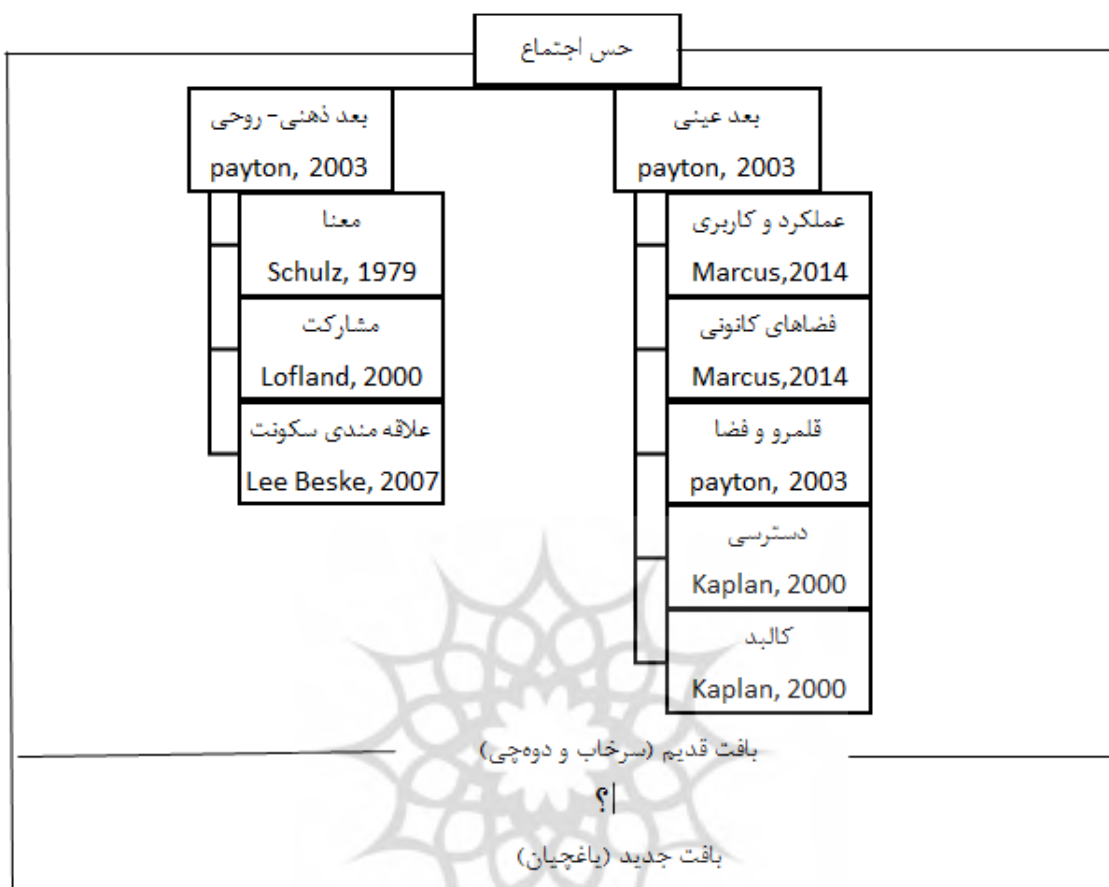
حس اجتماع

بعد ذهنی- روحی
payton, 2003

معنا
Schulz, 1979

مشارکت
Lofland, 2000

علاقه مندی سکونت
Lee Beske, 2007

بعد عینی
payton, 2003

عملکرد و کاربری
Marcus,2014

فضاهای کانونی
Marcus,2014

قلمرو و فضا
payton, 2003

دسترسی
Kaplan, 2000

کالبد
Kaplan, 2000

بافت قدیم (سرخاب و دوه‌چی)

؟

بافت جدید (باغچبان)